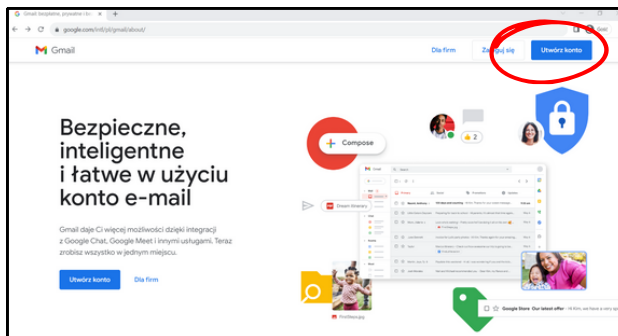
Gmail: bezpieczny, prywatny i b...
google.com/intl/pl/gmail/about/
Gmail
Dla firm
Zaloguj się
Utwórz konto

Bezpieczne, inteligentne i łatwe w użyciu konto e-mail

Gmail daje Ci więcej możliwości dzięki integracji z Google Chat, Google Meet i innymi usługami. Teraz zrobisz wszystko w jednym miejscu.

Utwórz konto
Dla firm

Compose
2
Dream Itinerary
Google Store Our latest offer
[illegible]